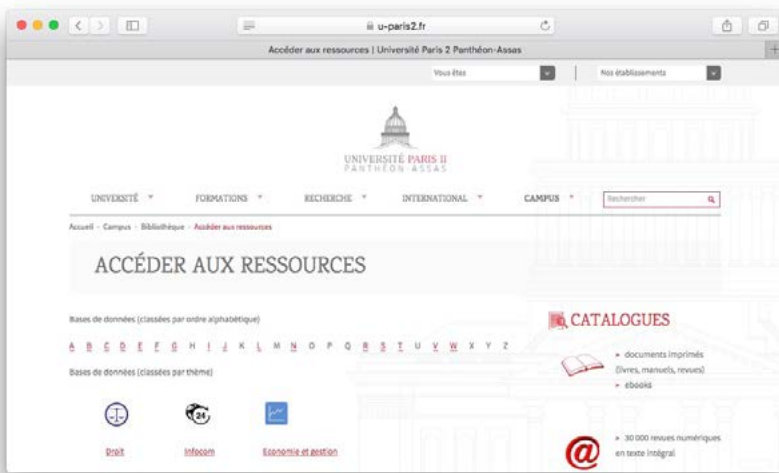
u-paris2.fr

Accéder aux ressources | Université Paris 2 Panthéon-Assas

Vous êtes

Nos établissements

UNIVERSITÉ PARIS II
PANTHÉON-ASSAS

UNIVERSITÉ FORMATIONS RECHERCHE INTERNATIONAL CAMPUS

Rechercher

Accueil › Campus › Bibliothèque › Accéder aux ressources

ACCÉDER AUX RESSOURCES

Bases de données (classées par ordre alphabétique)

A B C D E F G H I J K L M N O P Q R S T U V W X Y Z

Bases de données (classées par thème)

24

Droit Infocom Economie et gestion

CATALOGUES

› documents imprimés (livres, manuels, revues)
› ebooks

› 30 000 revues numériques en texte intégral